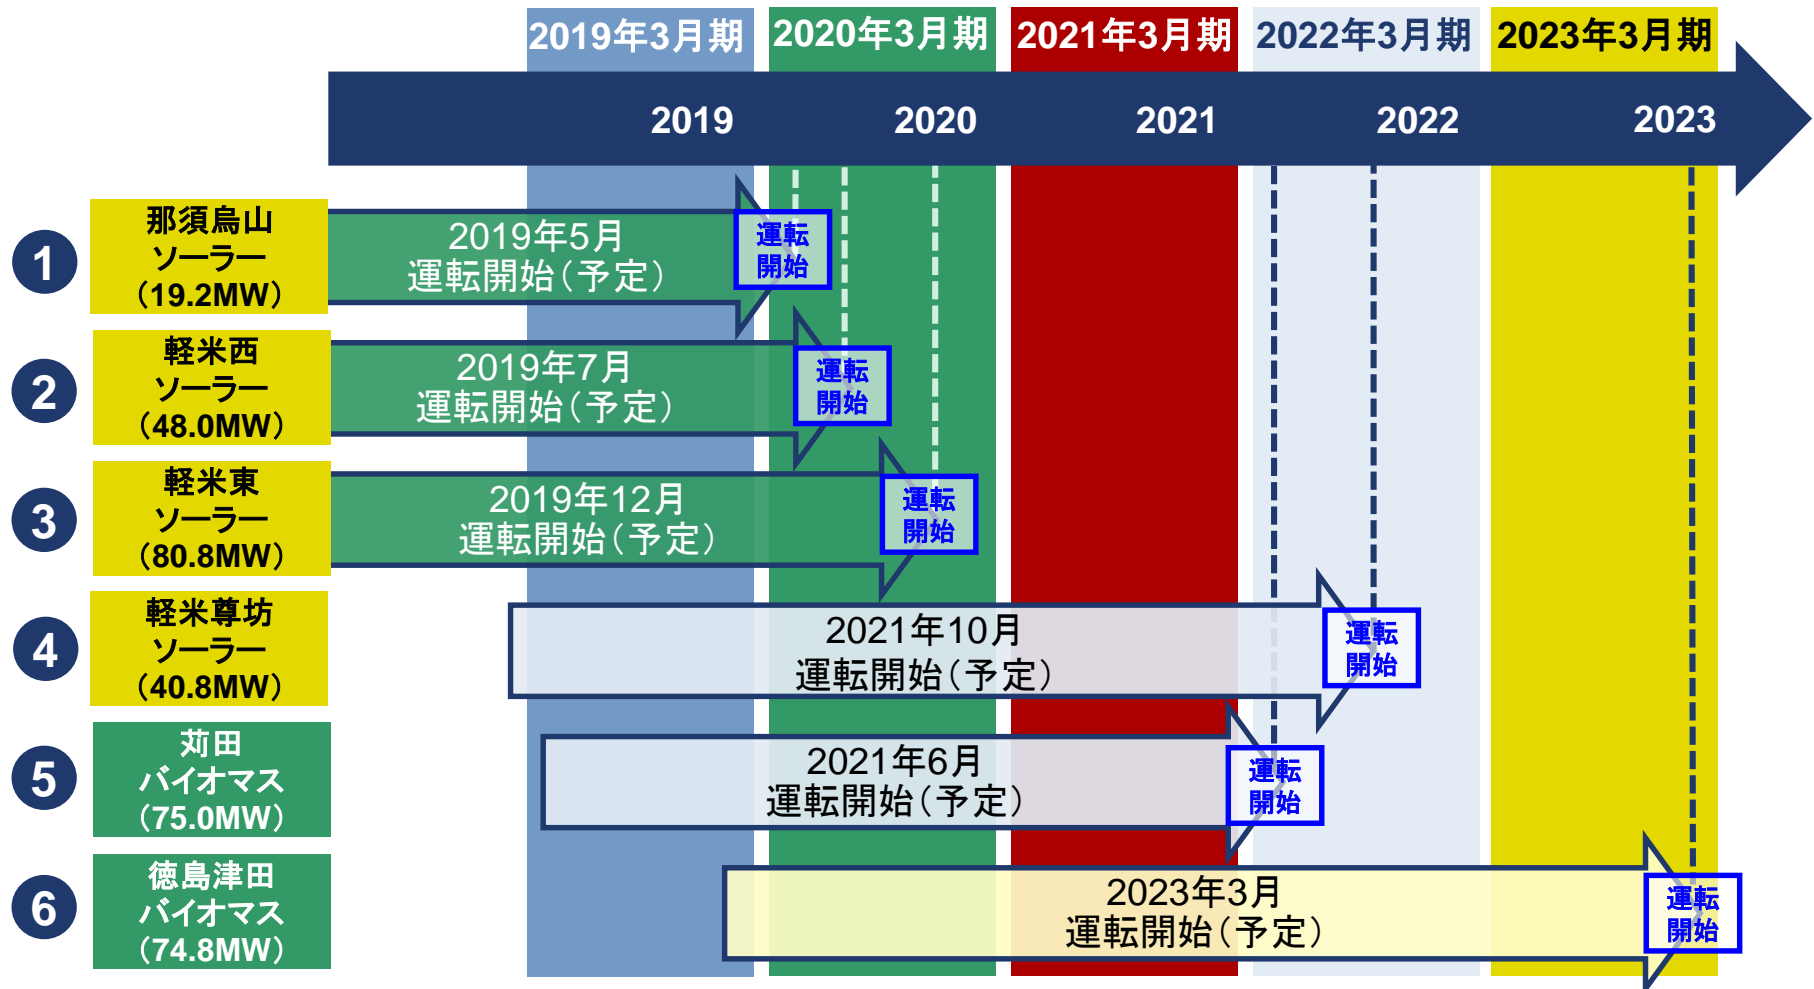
2019年3月期
2020年3月期
2021年3月期
2022年3月期
2023年3月期

2019
2020
2021
2022
2023

1
那須烏山
ソーラー
（19.2MW）
2019年5月
運転開始（予定）
運転
開始

2
軽米西
ソーラー
（48.0MW）
2019年7月
運転開始（予定）
運転
開始

3
軽米東
ソーラー
（80.8MW）
2019年12月
運転開始（予定）
運転
開始

4
軽米尊坊
ソーラー
（40.8MW）
2021年10月
運転開始（予定）
運転
開始

5
苅田
バイオマス
（75.0MW）
2021年6月
運転開始（予定）
運転
開始

6
徳島津田
バイオマス
（74.8MW）
2023年3月
運転開始（予定）
運転
開始